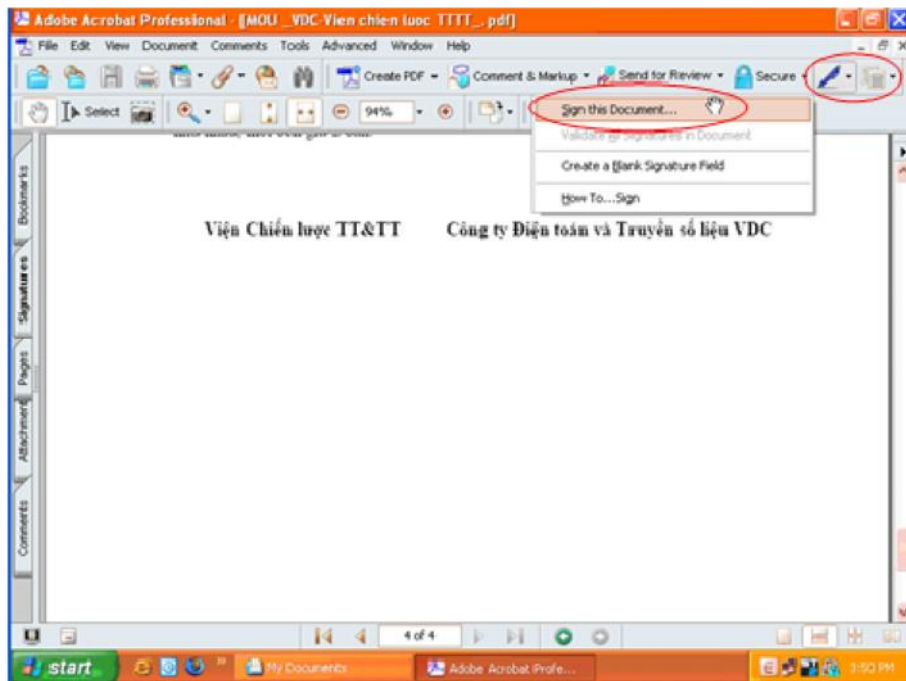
Adobe Acrobat Professional - [MOU _VDC-Vien chien luoc TTTT_.pdf]

File Edit View Document Comments Tools Advanced Window Help

Create PDF Comment & Markup Send for Review Secure

Select 94%

Sign this Document...

Validate all Signatures in Document

Create a Blank Signature Field

How To...Sign

Bookmarks Signatures Pages Attachments Comments

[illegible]

Viện Chiến lược TT&TT Công ty Điện toán và Truyền số liệu VDC

4 of 4

start My Documents Adobe Acrobat Profe... 3:50 PM